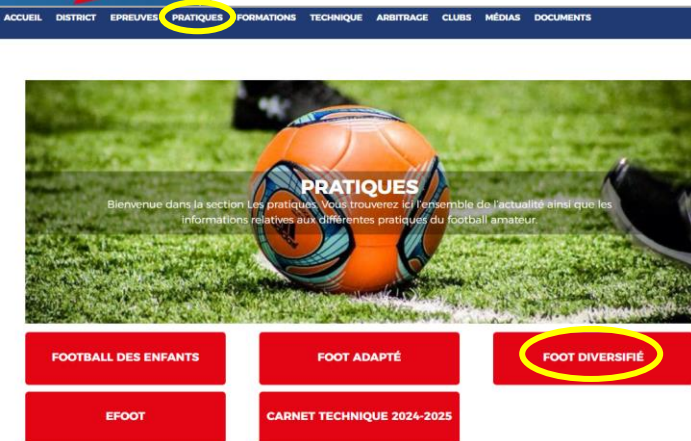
ACCUEIL DISTRICT EPREUVES PRATIQUES FORMATIONS TECHNIQUE ARBITRAGE CLUBS MÉDIAS DOCUMENTS

PRATIQUES

Bienvenue dans la section Les pratiques. Vous trouverez ici l'ensemble de l'actualité ainsi que les informations relatives aux différentes pratiques du football amateur.

FOOTBALL DES ENFANTS

FOOT ADAPTÉ

FOOT DIVERSIFIÉ

EFOOT

CARNET TECHNIQUE 2024-2025